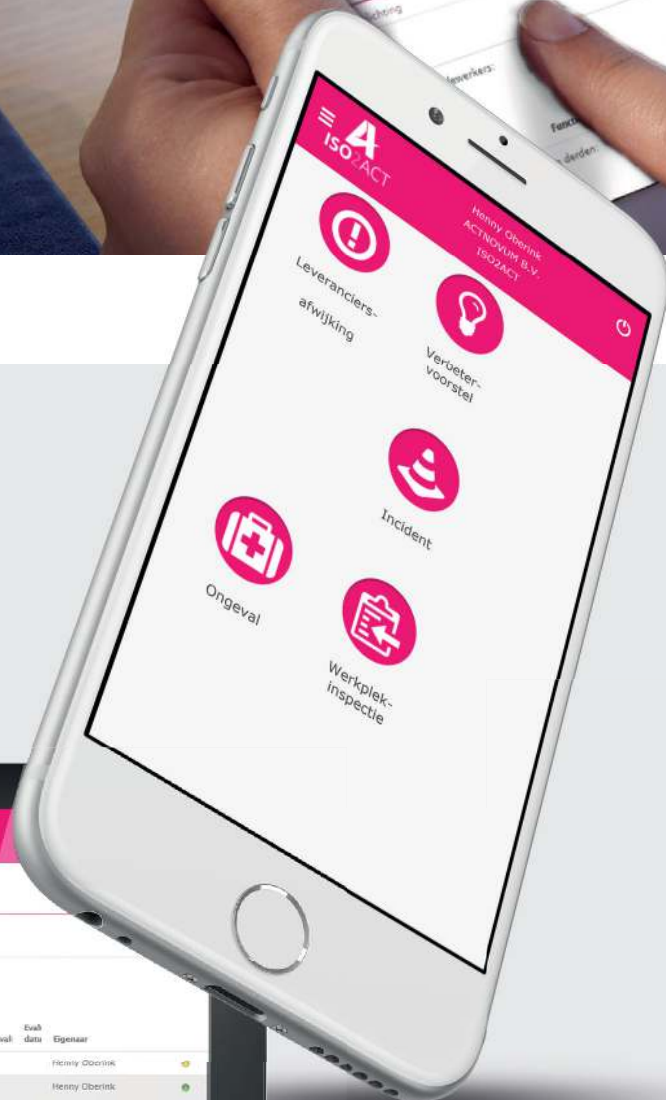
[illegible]chting

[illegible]ewerkers:

Fenc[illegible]

derden:

ISO2ACT

Henny Oberink
ACTNOVUM B.V.
ISO2ACT

Leveranciers-
afwijking

Verbeter-
voorstel

Incident

Ongeval

Werkplek-
inspectie

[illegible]vali | Evali datu | Eigenaar
Henny Oberink
Henny Oberink